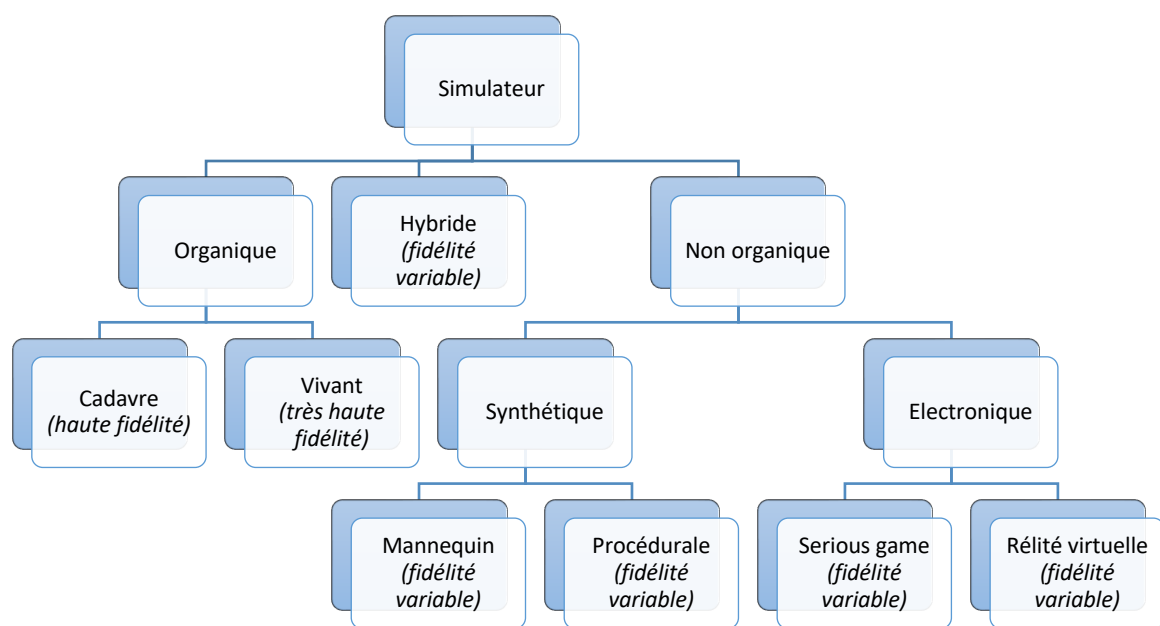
Simulateur

Organique

Hybride
*(fidélité variable)*

Non organique

Cadavre
*(haute fidélité)*

Vivant
*(très haute fidélité)*

Synthétique

Electronique

Mannequin
*(fidélité variable)*

Procédurale
*(fidélité variable)*

Serious game
*(fidélité variable)*

Rélité virtuelle
*(fidélité variable)*